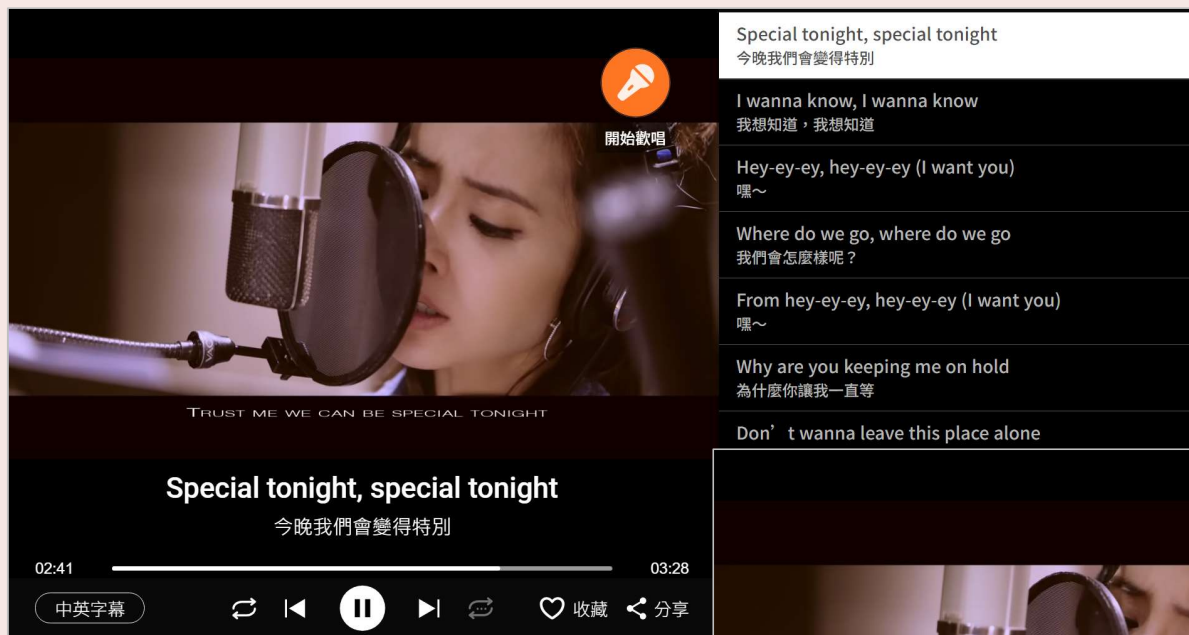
開始歡唱

Trust me we can be special tonight

Special tonight, special tonight
今晚我們會變得特別

02:41
03:28

中英字幕

收藏
分享

Special tonight, special tonight
今晚我們會變得特別

I wanna know, I wanna know
我想知道，我想知道

Hey-ey-ey, hey-ey-ey (I want you)
嘿～

Where do we go, where do we go
我們會怎麼樣呢？

From hey-ey-ey, hey-ey-ey (I want you)
嘿～

Why are you keeping me on hold
為什麼你讓我一直等

Don’t wanna leave this place alone